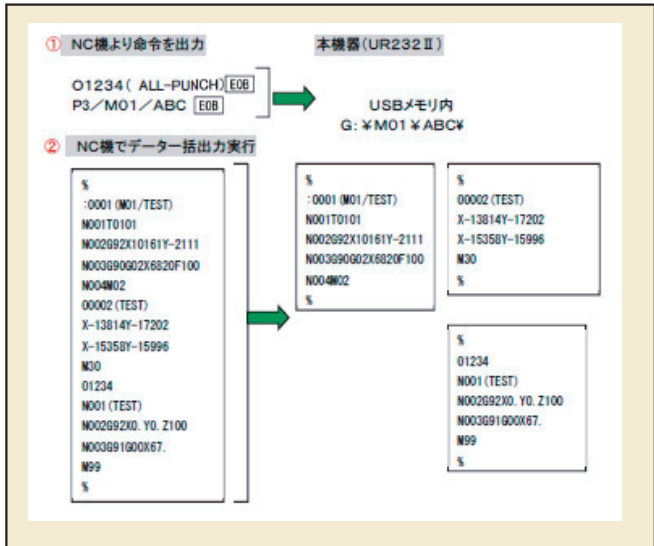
① NC機より命令を出力

本機器（UR232Ⅱ）

O1234（ ALL-PUNCH）EOB
P3／M01／ABC EOB

USBメモリ内
G: ¥M01 ¥ABC¥

② NC機でデータ一括出力実行

%
:0001 (M01/TEST)
N001T0101
N002G92X10161Y-2111
N003G90G02X6820F100
N004M02
O0002 (TEST)
X-13814Y-17202
X-15358Y-15996
M30
O1234
N001 (TEST)
N002G92X0. Y0. Z100
N003G91G00X67.
M99
%

%
:0001 (M01/TEST)
N001T0101
N002G92X10161Y-2111
N003G90G02X6820F100
N004M02
%

%
O0002 (TEST)
X-13814Y-17202
X-15358Y-15996
M30
%

%
O1234
N001 (TEST)
N002G92X0. Y0. Z100
N003G91G00X67.
M99
%